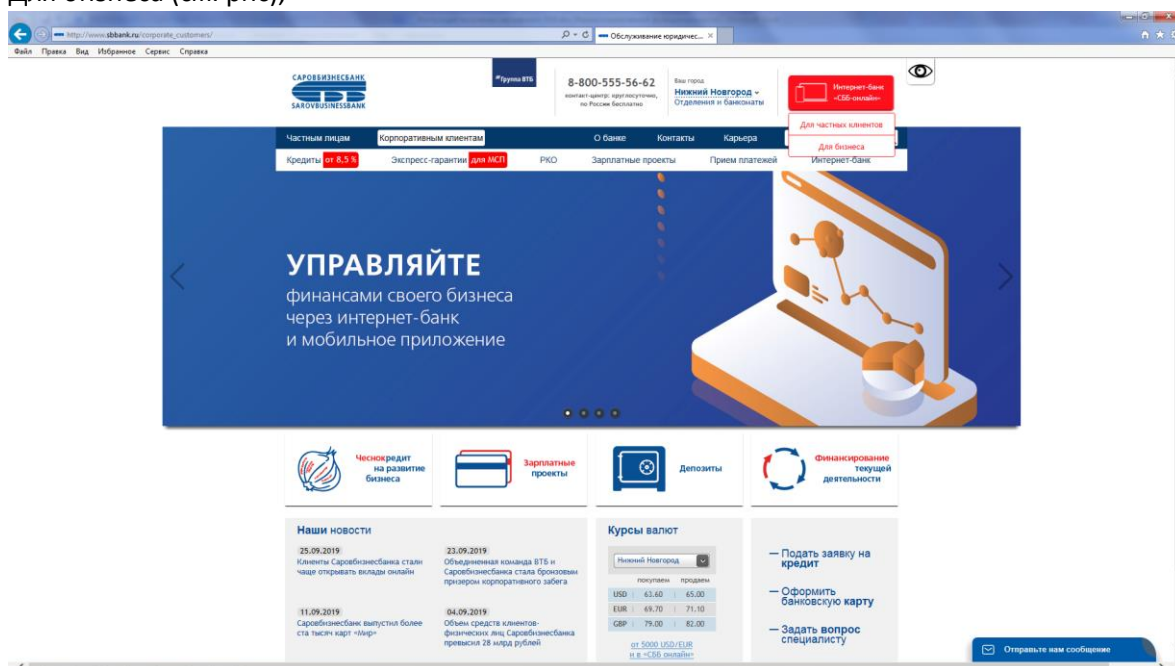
http://www.sbbank.ru/corporate_customers/
Обслуживание юридичес...
Файл Правка Вид Избранное Сервис Справка

САРОВБИЗНЕСБАНК
SAROVBUSINESSBANK
Группа ВТБ
8-800-555-56-62
контакт-центр, круглосуточно, по России бесплатно
Ваш город
Нижний Новгород
Отделения и банкоматы
Интернет-банк «СББ-онлайн»
Для частных клиентов
Для бизнеса

Частным лицам
Корпоративным клиентам
О банке
Контакты
Карьера
Кредиты от 8,5 %
Экспресс-гарантии для МСП
РКО
Зарплатные проекты
Прием платежей
Интернет-банк

УПРАВЛЯЙТЕ
финансами своего бизнеса через интернет-банк и мобильное приложение

Чеснокредит на развитие бизнеса
Зарплатные проекты
Депозиты
Финансирование текущей деятельности

Наши новости
25.09.2019
Клиенты Саровбизнесбанка стали чаще открывать вклады онлайн
23.09.2019
Объединенная команда ВТБ и Саровбизнесбанка стала бронзовым призером корпоративного забега
11.09.2019
Саровбизнесбанк выпустил более ста тысяч карт «Мир»
04.09.2019
Объем средств клиентов-физических лиц Саровбизнесбанка превысил 28 млрд рублей

Курсы валют
Нижний Новгород
покупаем продаем
| | покупаем | продаем |
|---|---|---|
| USD | 63.60 | 65.00 |
| EUR | 69.70 | 71.10 |
| GBP | 79.00 | 82.00 |
от 5000 USD/EUR и в «СББ онлайн»

— Подать заявку на кредит
— Оформить банковскую карту
— Задать вопрос специалисту
Отправьте нам сообщение